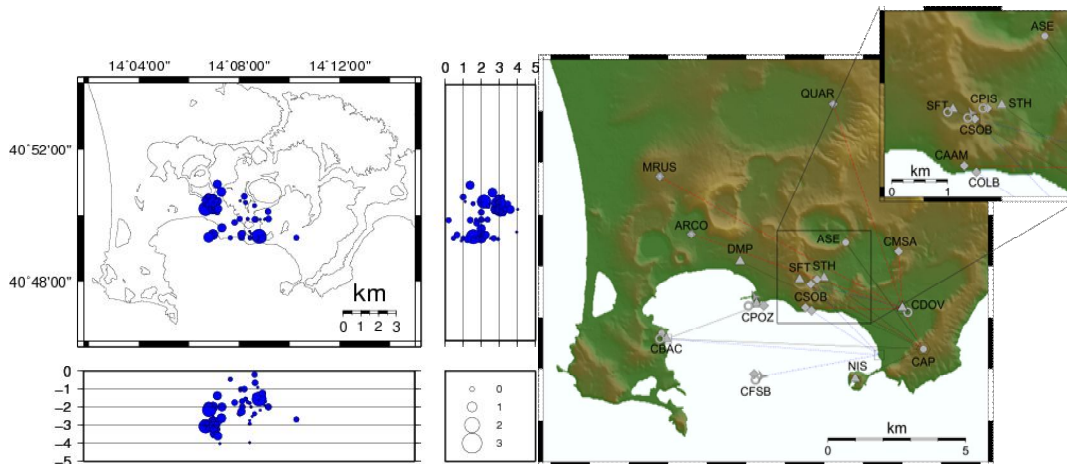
14˚04'00"
14˚08'00"
14˚12'00"
40˚52'00"
40˚48'00"
km
0 1 2 3
0 1 2 3 4 5
0
−1
−2
−3
−4
−5
0
1
2
3
QUAR
MRUS
ARCO
DMP
ASE
CMSA
SFT
STH
CSOB
CPOZ
CDOV
CBAC
NIS
CAP
CFSB
km
0
5
ASE
SFT
CPIS
STH
CSOB
CAAM
COLB
km
0
1